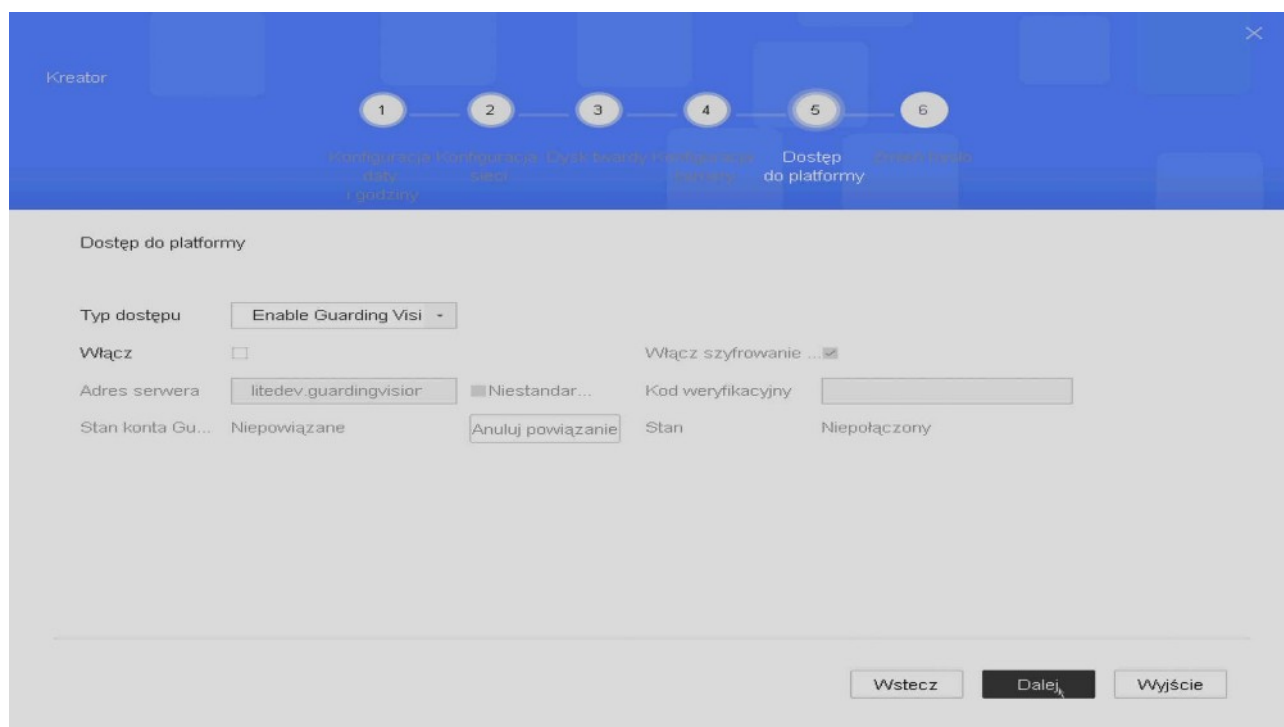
Kreator

1 2 3 4 5 6

Konfiguracja daty i godziny
Konfiguracja sieci
Dysk twardy
Konfiguracja kamery
Dostęp do platformy
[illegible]

Dostęp do platformy

Typ dostępu | Enable Guarding Visi
Włącz
Włącz szyfrowanie ...
Adres serwera | litedev.guardingvisior
Niestandar...
Kod weryfikacyjny
Stan konta Gu... | Niepowiązane
Anuluj powiązanie
Stan | Niepołączony

Wstecz
Dalej
Wyjście